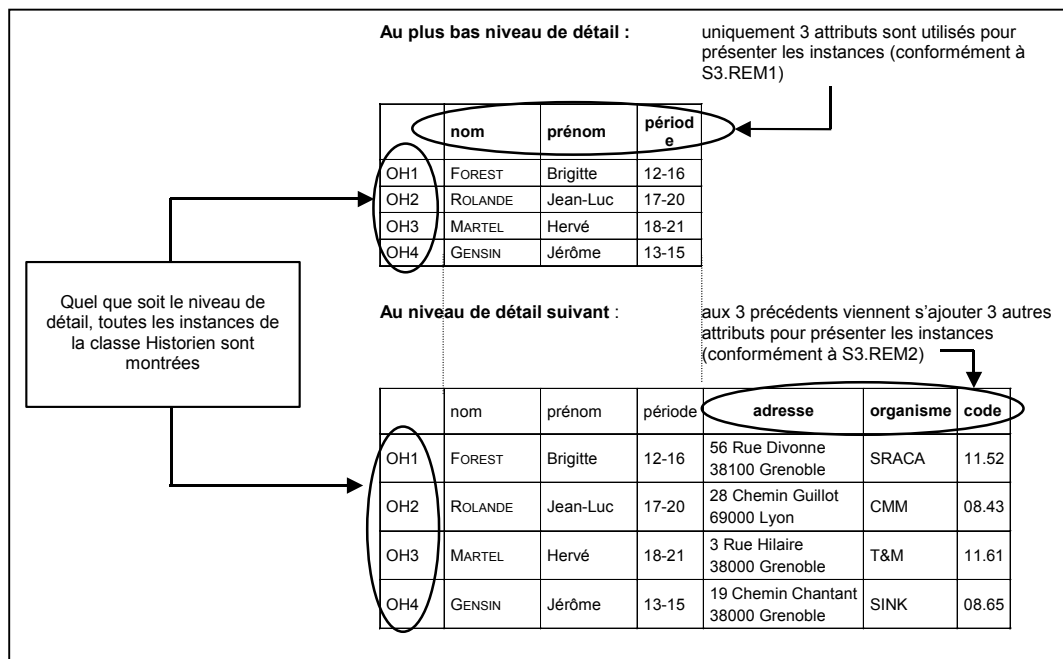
**Au plus bas niveau de détail :**

uniquement 3 attributs sont utilisés pour présenter les instances (conformément à S3.REM1)

| | nom | prénom | période |
|---|---|---|---|
| OH1 | FOREST | Brigitte | 12-16 |
| OH2 | ROLANDE | Jean-Luc | 17-20 |
| OH3 | MARTEL | Hervé | 18-21 |
| OH4 | GENSIN | Jérôme | 13-15 |

Quel que soit le niveau de détail, toutes les instances de la classe Historien sont montrées

**Au niveau de détail suivant** :

aux 3 précédents viennent s'ajouter 3 autres attributs pour présenter les instances (conformément à S3.REM2)

| | nom | prénom | période | adresse | organisme | code |
|---|---|---|---|---|---|---|
| OH1 | FOREST | Brigitte | 12-16 | 56 Rue Divonne 38100 Grenoble | SRACA | 11.52 |
| OH2 | ROLANDE | Jean-Luc | 17-20 | 28 Chemin Guillot 69000 Lyon | CMM | 08.43 |
| OH3 | MARTEL | Hervé | 18-21 | 3 Rue Hilaire 38000 Grenoble | T&M | 11.61 |
| OH4 | GENSIN | Jérôme | 13-15 | 19 Chemin Chantant 38000 Grenoble | SINK | 08.65 |